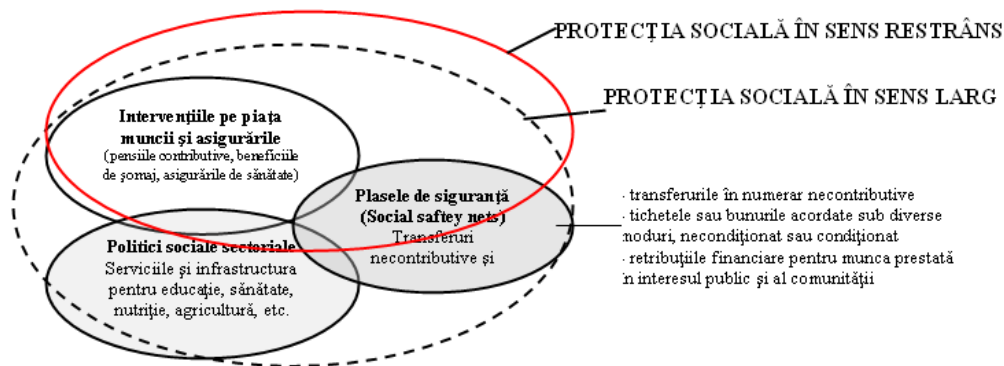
PROTECȚIA SOCIALĂ ÎN SENS RESTRÂNS

PROTECȚIA SOCIALĂ ÎN SENS LARG

Intervențiile pe piața muncii și asigurările
(pensiile contributive, beneficiile de șomaj, asigurările de sănătate)

Plasele de siguranță (Social saftey nets)
Transferuri necontributive și

Politici sociale sectoriale
Serviciile și infrastructura pentru educație, sănătate, nutriție, agricultură, etc.

- transferurile în numerar necontributive
- tichetele sau bunurile acordate sub diverse moduri, necondiționat sau condiționat
- retribuțiile financiare pentru munca prestată în interesul public și al comunității